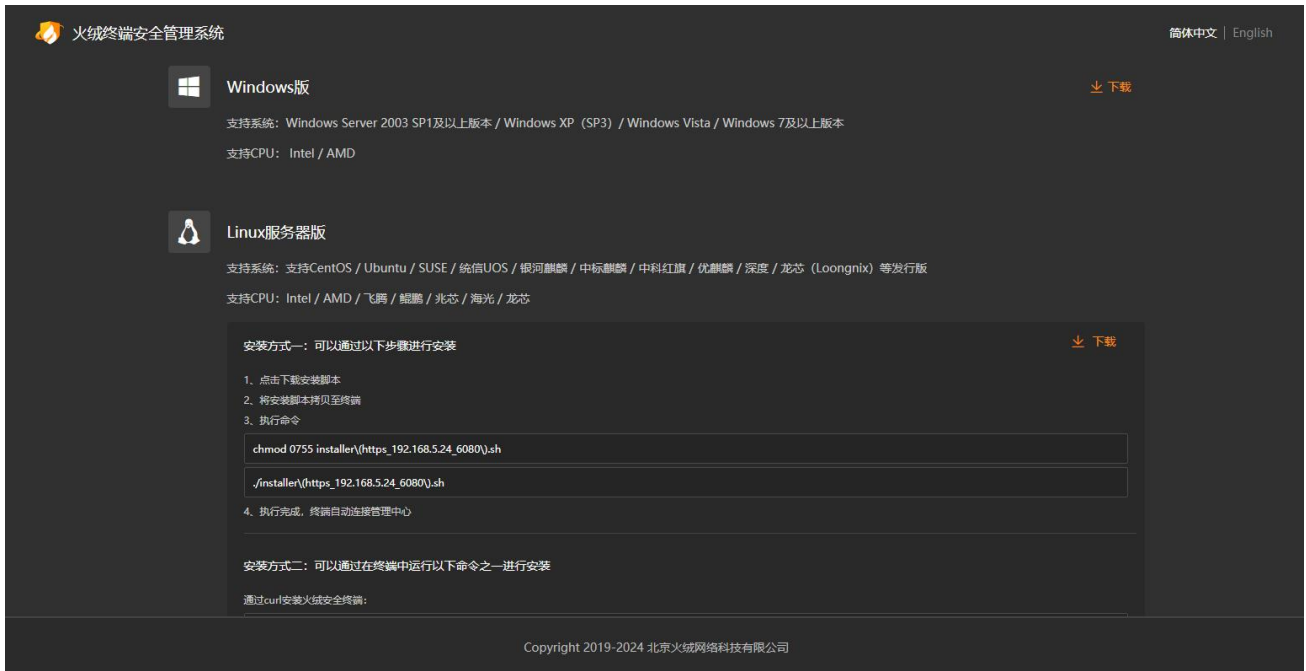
火绒终端安全管理系统

简体中文 | English

Windows版

下载

支持系统：Windows Server 2003 SP1及以上版本 / Windows XP（SP3）/ Windows Vista / Windows 7及以上版本

支持CPU：Intel / AMD

Linux服务器版

支持系统：支持CentOS / Ubuntu / SUSE / 统信UOS / 银河麒麟 / 中标麒麟 / 中科红旗 / 优麒麟 / 深度 / 龙芯（Loongnix）等发行版

支持CPU：Intel / AMD / 飞腾 / 鲲鹏 / 兆芯 / 海光 / 龙芯

安装方式一：可以通过以下步骤进行安装

下载

1、点击下载安装脚本
2、将安装脚本拷贝至终端
3、执行命令

chmod 0755 installer\(https_192.168.5.24_6080\).sh

./installer\(https_192.168.5.24_6080\).sh

4、执行完成，终端自动连接管理中心

安装方式二：可以通过在终端中运行以下命令之一进行安装

通过curl安装火绒安全终端：

Copyright 2019-2024 北京火绒网络科技有限公司